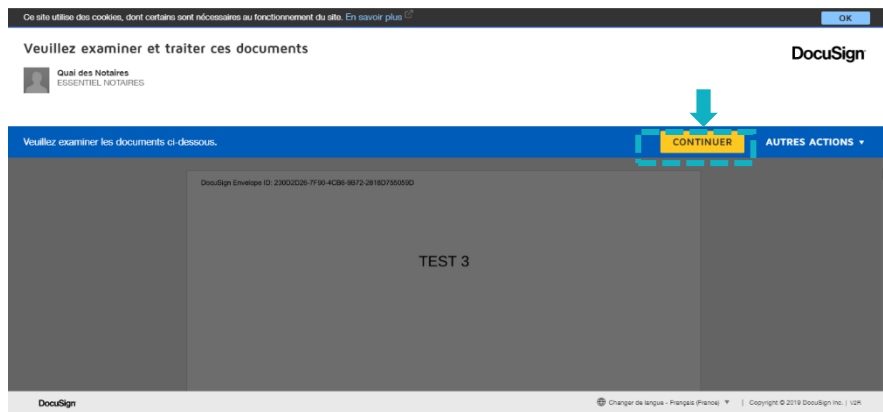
Ce site utilise des cookies, dont certains sont nécessaires au fonctionnement du site. En savoir plus

OK

Veuillez examiner et traiter ces documents

DocuSign

Quai des Notaires
ESSENTIEL NOTAIRES

Veuillez examiner les documents ci-dessous.

CONTINUER

AUTRES ACTIONS ▾

DocuSign Envelope ID: 236D2D26-7F90-4CB6-9572-2818D755059D

TEST 3

DocuSign

Changer de langue - Français (France) ▼ | Copyright © 2019 DocuSign Inc. | V2R